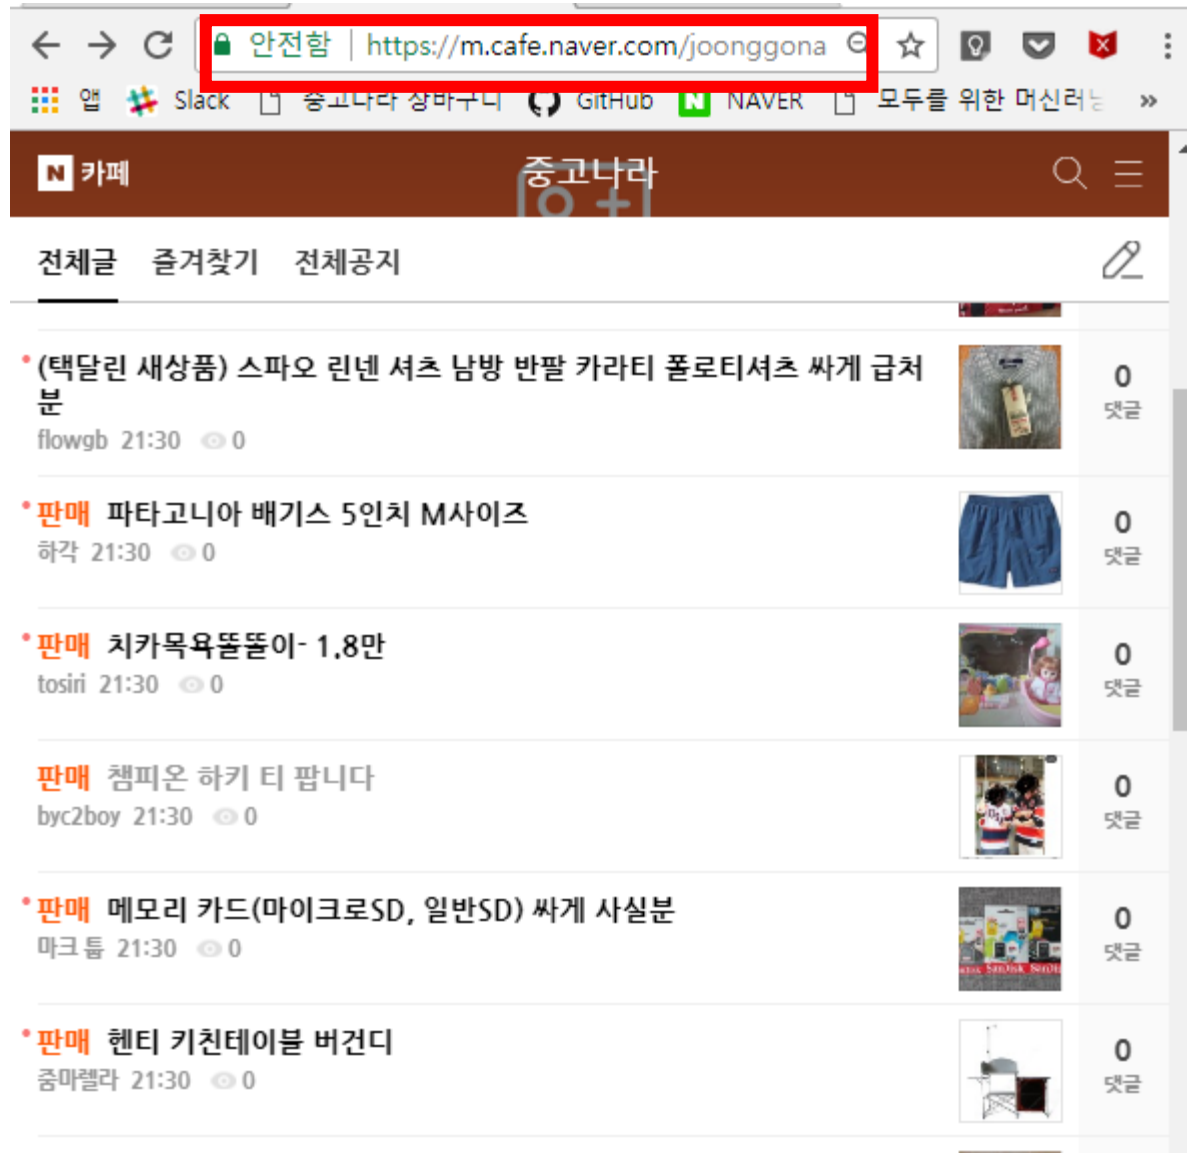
안전함 | https://m.cafe.naver.com/joonggona

앱 Slack 중고나라 장바구니 GitHub NAVER 모두를 위한 머신러닝 »

N 카페 중고나라

전체글 즐겨찾기 전체공지

(택달린 새상품) 스파오 린넨 셔츠 남방 반팔 카라티 폴로티셔츠 싸게 급처분
flowgb 21:30 0
0 댓글

판매 파타고니아 배기스 5인치 M사이즈
하각 21:30 0
0 댓글

판매 치카목욕뚤뚤이- 1.8만
tosiri 21:30 0
0 댓글

판매 챔피온 하키 티 팝니다
byc2boy 21:30 0
0 댓글

판매 메모리 카드(마이크로SD, 일반SD) 싸게 사실분
마크 튭 21:30 0
0 댓글

판매 헨티 키친테이블 버건디
줌마렐라 21:30 0
0 댓글